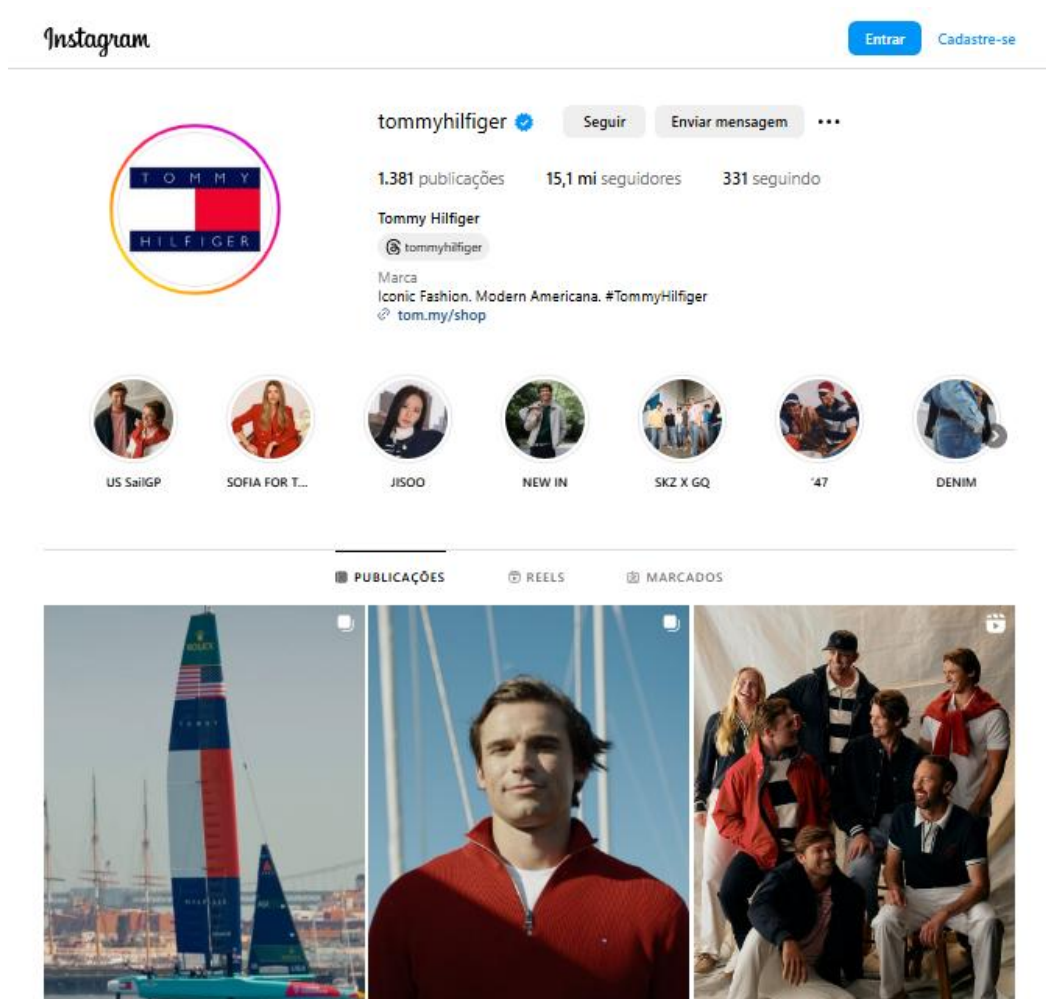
Instagram

Entrar Cadastre-se

TOMMY HILFIGER

tommyhilfiger

Seguir Enviar mensagem ...

1.381 publicações 15,1 mi seguidores 331 seguindo

Tommy Hilfiger

tommyhilfiger

Marca
Iconic Fashion. Modern Americana. #TommyHilfiger
tom.my/shop

US SailGP SOFIA FOR T... JISOO NEW IN SKZ X GQ '47 DENIM

PUBLICAÇÕES REELS MARCADOS

ROLEX
TOMMY